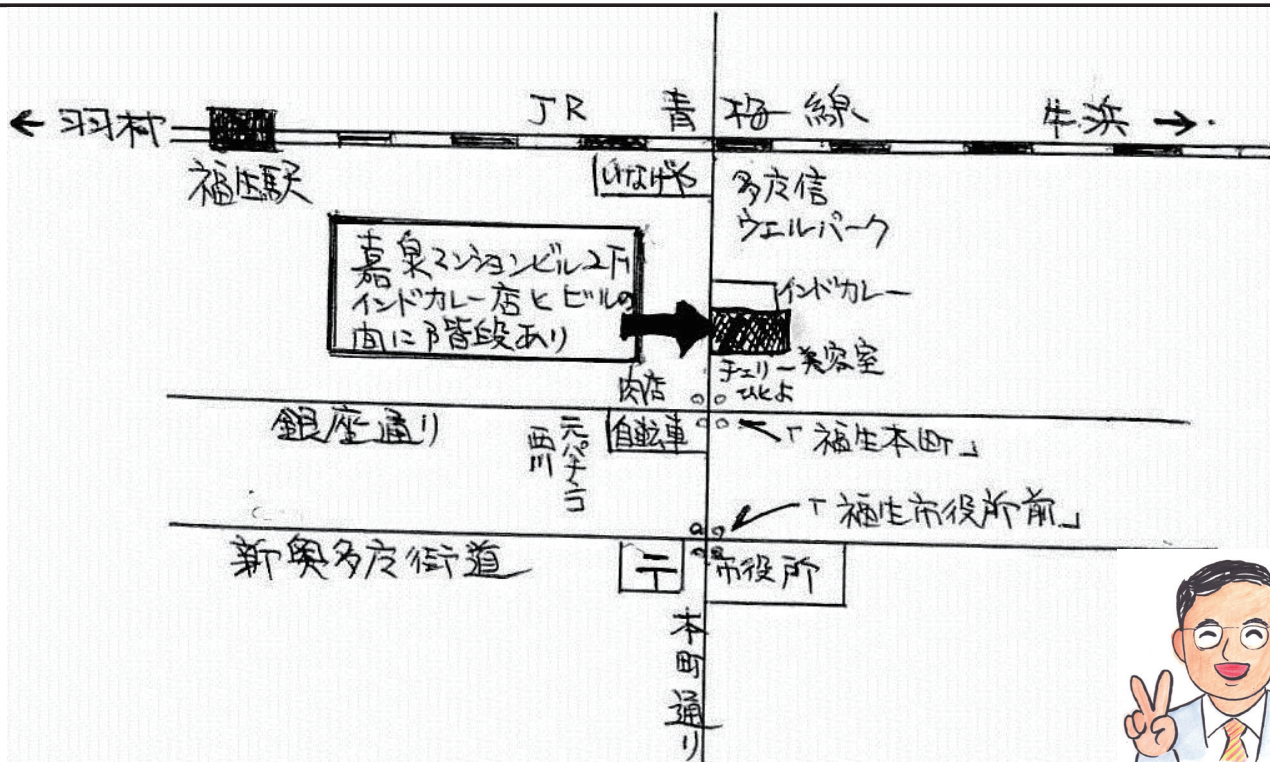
← 羽村

JR 青梅線

牛浜 →

福生駅

いなげや

多摩信
ウエルパーク

嘉泉マンションビル2F
インドカレー店とビルの
間に階段あり

インドカレー

チェリー美容室

ひよ

肉店

銀座通り

元パチンコ
西川

自転車

「福生本町」

「福生市役所前」

新奥多摩街道

〒

市役所

本町通り